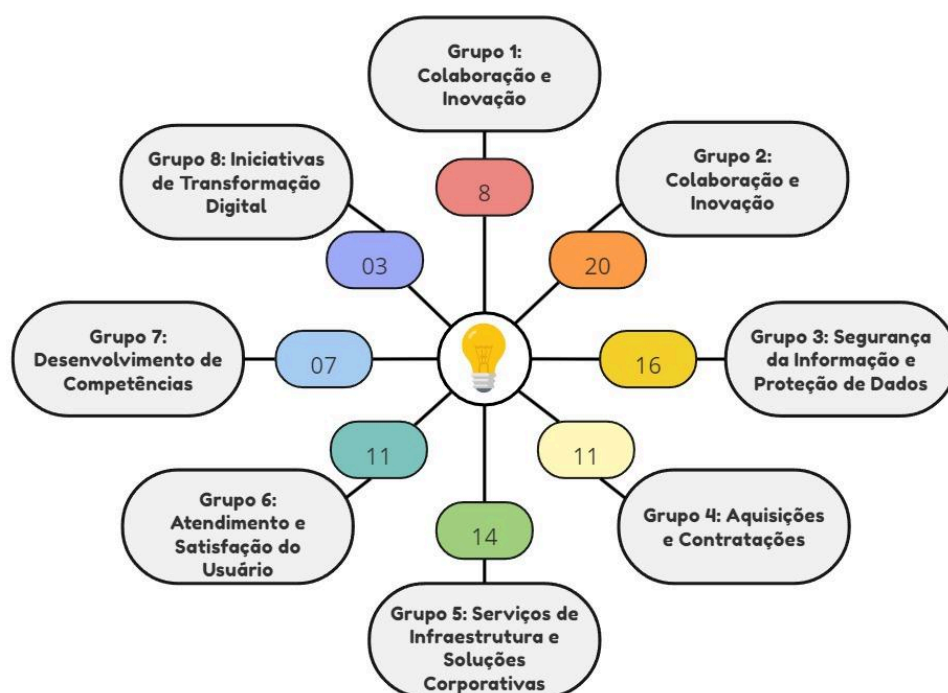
Grupo 1: Colaboração e Inovação

8

Grupo 8: Iniciativas de Transformação Digital

03

Grupo 2: Colaboração e Inovação

20

Grupo 7: Desenvolvimento de Competências

07

Grupo 3: Segurança da Informação e Proteção de Dados

16

11

Grupo 6: Atendimento e Satisfação do Usuário

11

Grupo 4: Aquisições e Contratações

14

Grupo 5: Serviços de Infraestrutura e Soluções Corporativas